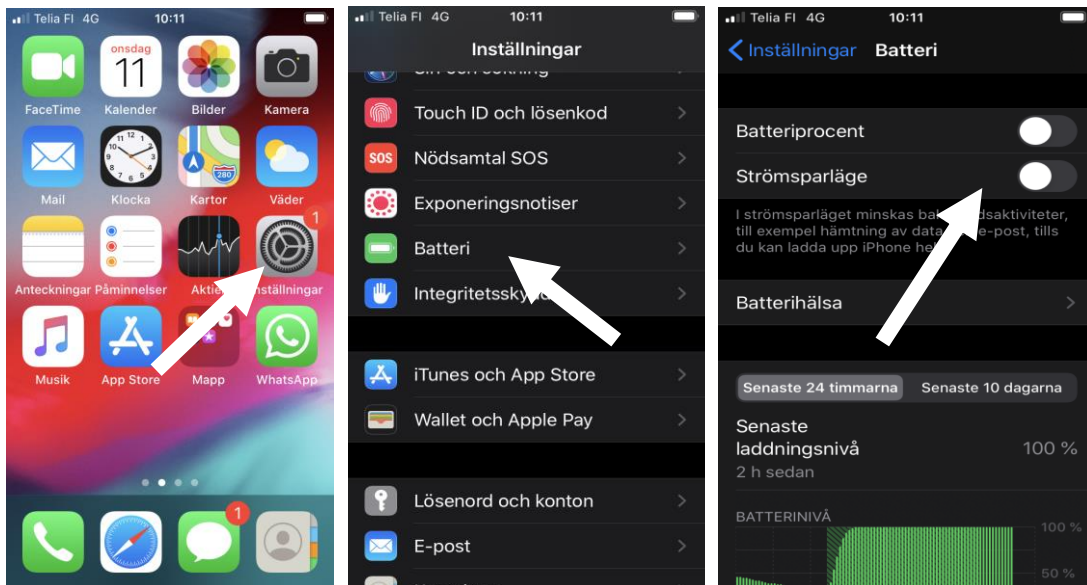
Telia FI 4G 10:11

onsdag 11

FaceTime Kalender Bilder Kamera

Mail Klocka Kartor Väder

280

1

Anteckningar Påminnelser Aktier Inställningar

Musik App Store Mapp WhatsApp

1

Telia FI 4G 10:11

Inställningar

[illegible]

Touch ID och lösenkod

SOS Nödsamtal SOS

Exponeringsnotiser

Batteri

Integritetssky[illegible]

iTunes och App Store

Wallet och Apple Pay

Lösenord och konton

E-post

Telia FI 4G 10:11

Inställningar Batteri

Batteriprocent

Strömsparläge

I strömsparläget minskas ba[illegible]dsaktiviteter, till exempel hämtning av data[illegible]e-post, tills du kan ladda upp iPhone he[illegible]

Batterihälsa

Senaste 24 timmarna Senaste 10 dagarna

Senaste laddningsnivå 100 %

2 h sedan

BATTERINIVÅ

100 %

50 %